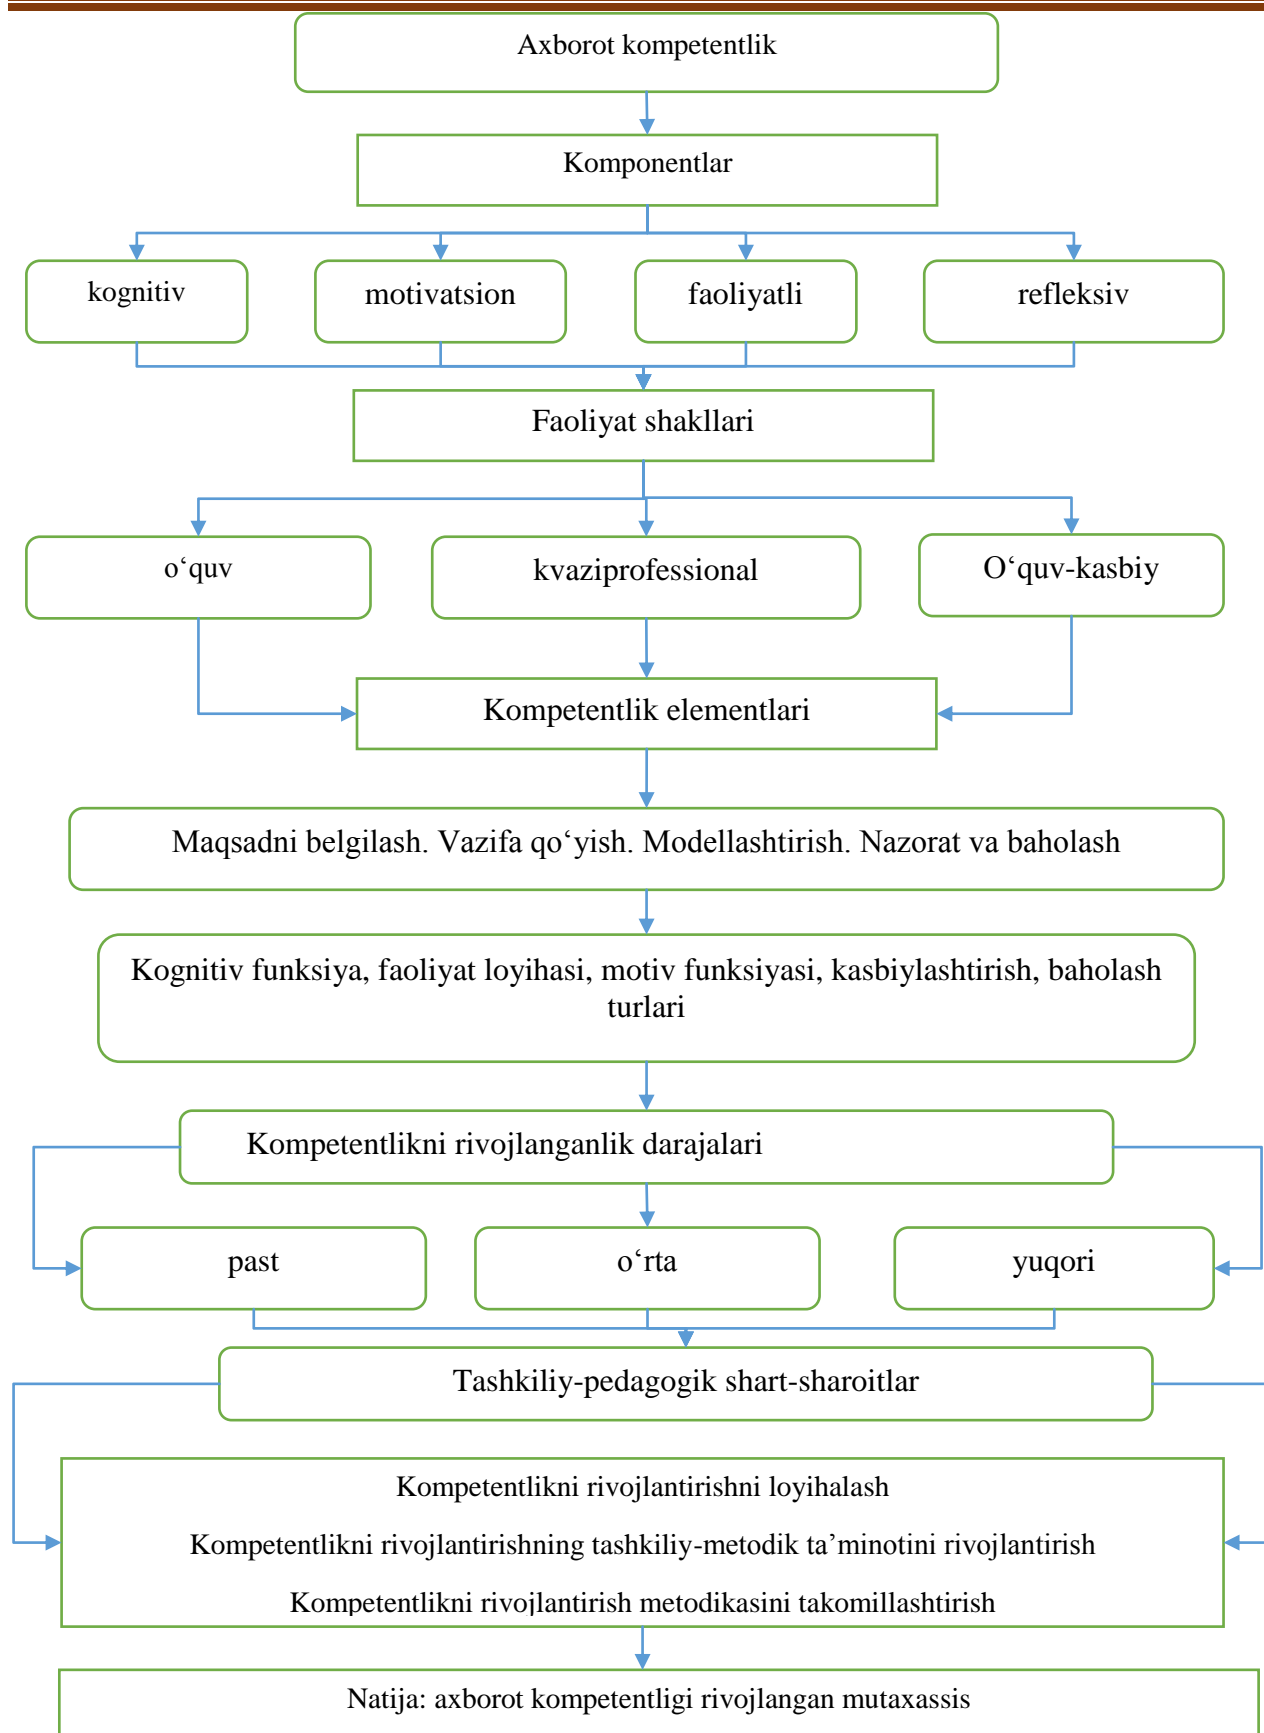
Axborot kompetentlik

Komponentlar

kognitiv

motivatsion

faoliyatli

refleksiv

Faoliyat shakllari

o‘quv

kvaziprofessional

O‘quv-kasbiy

Kompetentlik elementlari

Maqsadni belgilash. Vazifa qo‘yish. Modellashtirish. Nazorat va baholash

Kognitiv funksiya, faoliyat loyihasi, motiv funksiyasi, kasbiylashtirish, baholash turlari

Kompetentlikni rivojlanganlik darajalari

past

o‘rta

yuqori

Tashkiliy-pedagogik shart-sharoitlar

Kompetentlikni rivojlantirishni loyihalash

Kompetentlikni rivojlantirishning tashkiliy-metodik ta’minotini rivojlantirish

Kompetentlikni rivojlantirish metodikasini takomillashtirish

Natija: axborot kompetentligi rivojlangan mutaxassis